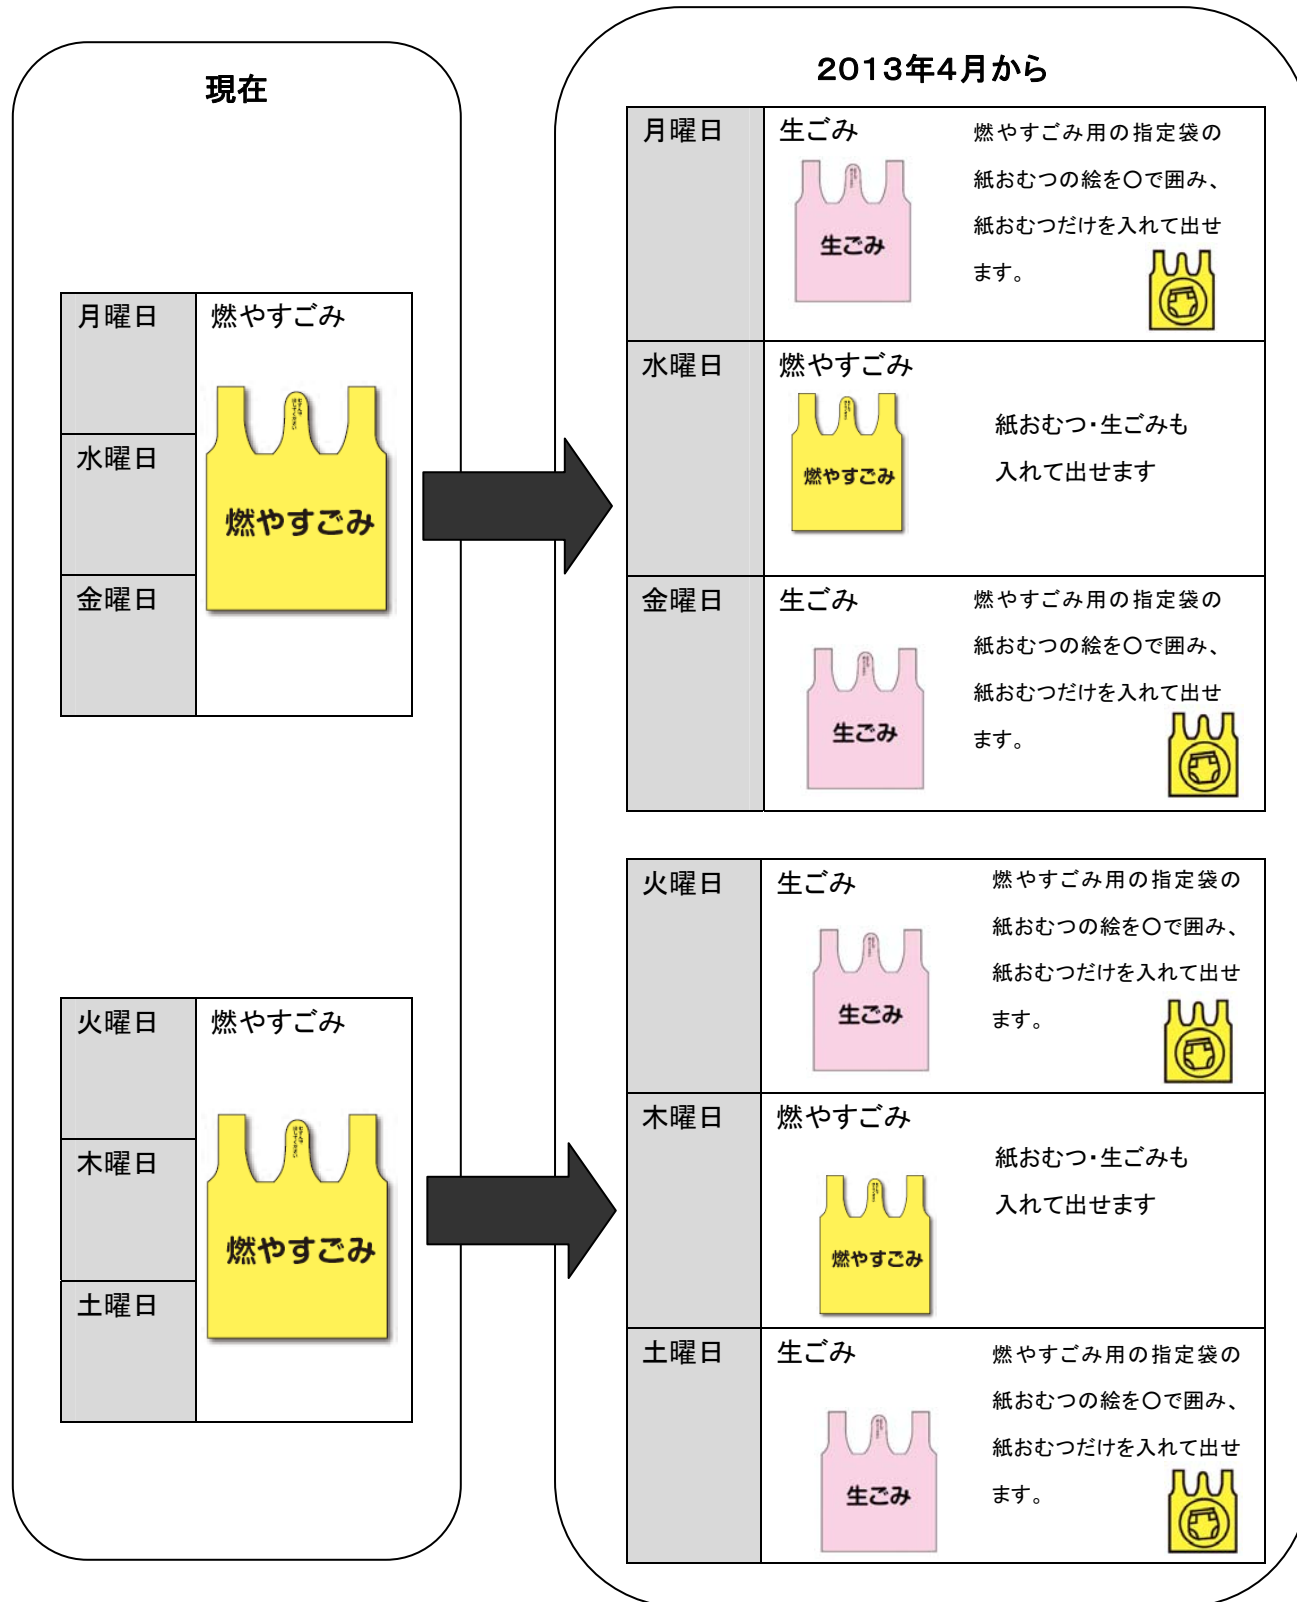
現在

| 月曜日 | 燃やすごみ |
|---|---|
| 水曜日 | 燃やすごみ |
| 金曜日 | |

| 火曜日 | 燃やすごみ |
|---|---|
| 木曜日 | 燃やすごみ |
| 土曜日 | |

2013年4月から

| 月曜日 | 生ごみ | 生ごみ | 燃やすごみ用の指定袋の紙おむつの絵を○で囲み、紙おむつだけを入れて出せます。 |
|---|---|---|---|
| 水曜日 | 燃やすごみ | 燃やすごみ | 紙おむつ・生ごみも入れて出せます |
| 金曜日 | 生ごみ | 生ごみ | 燃やすごみ用の指定袋の紙おむつの絵を○で囲み、紙おむつだけを入れて出せます。 |

| 火曜日 | 生ごみ | 生ごみ | 燃やすごみ用の指定袋の紙おむつの絵を○で囲み、紙おむつだけを入れて出せます。 |
|---|---|---|---|
| 木曜日 | 燃やすごみ | 燃やすごみ | 紙おむつ・生ごみも入れて出せます |
| 土曜日 | 生ごみ | 生ごみ | 燃やすごみ用の指定袋の紙おむつの絵を○で囲み、紙おむつだけを入れて出せます。 |